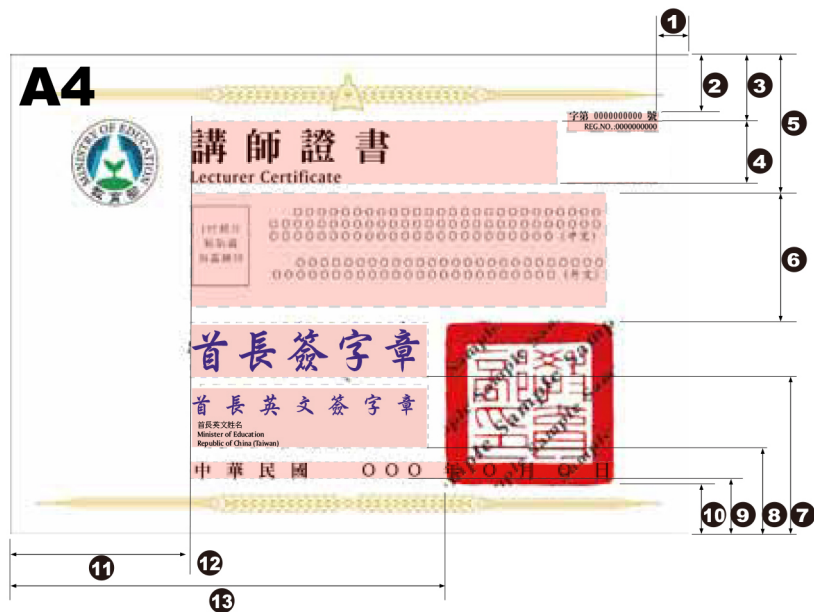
A4

MINISTRY OF EDUCATION
教育部

字第 0000000000 號
REG.NO.:0000000000

講 師 證 書
Lecturer Certificate

(此處浮貼相片鋼印)

○○○○○○○○○○○○○○○○○○○○○○○○○○○○○○○○○○○○○○○○○○○○○○○○○○○○○○○○○○○○○○○○○○○○○○○○○○○○○○○○○○○○○○○○(中文)

○○○○○○○○○○○○○○○○○○○○○○○○○○○○○○○○○○○○○○○○○○○○○○○○○○○○(中文)

首長簽字章

首 長 英 文 簽 字 章
首長英文姓名
Minister of Education
Republic of China (Taiwan)

Sample

中 華 民 國 ○○○ 年 ○ 月 ○ 日

1 2 3 4 5 6 7 8 9 10 11 12 13